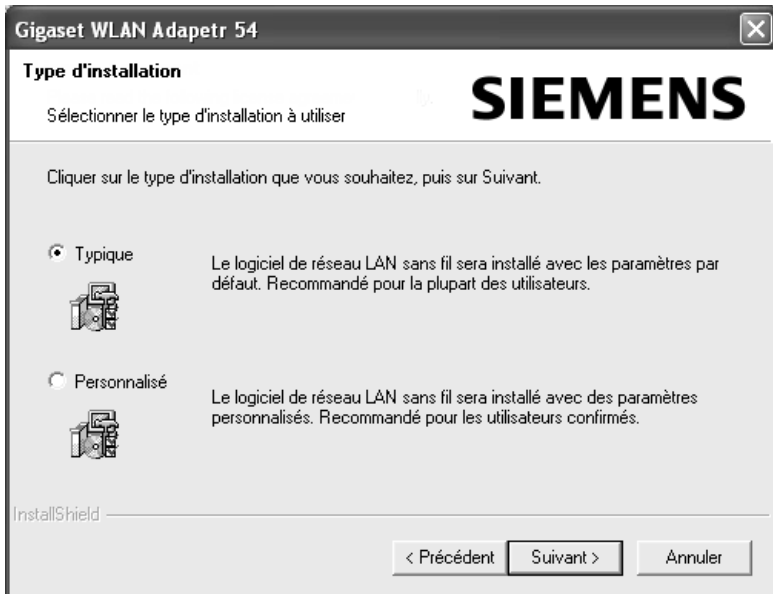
Gigaset WLAN Adapetr 54

Type d'installation

Sélectionner le type d'installation à utiliser

SIEMENS

Cliquer sur le type d'installation que vous souhaitez, puis sur Suivant.

Typique

Le logiciel de réseau LAN sans fil sera installé avec les paramètres par défaut. Recommandé pour la plupart des utilisateurs.

Personnalisé

Le logiciel de réseau LAN sans fil sera installé avec des paramètres personnalisés. Recommandé pour les utilisateurs confirmés.

InstallShield

< Précédent

Suivant >

Annuler